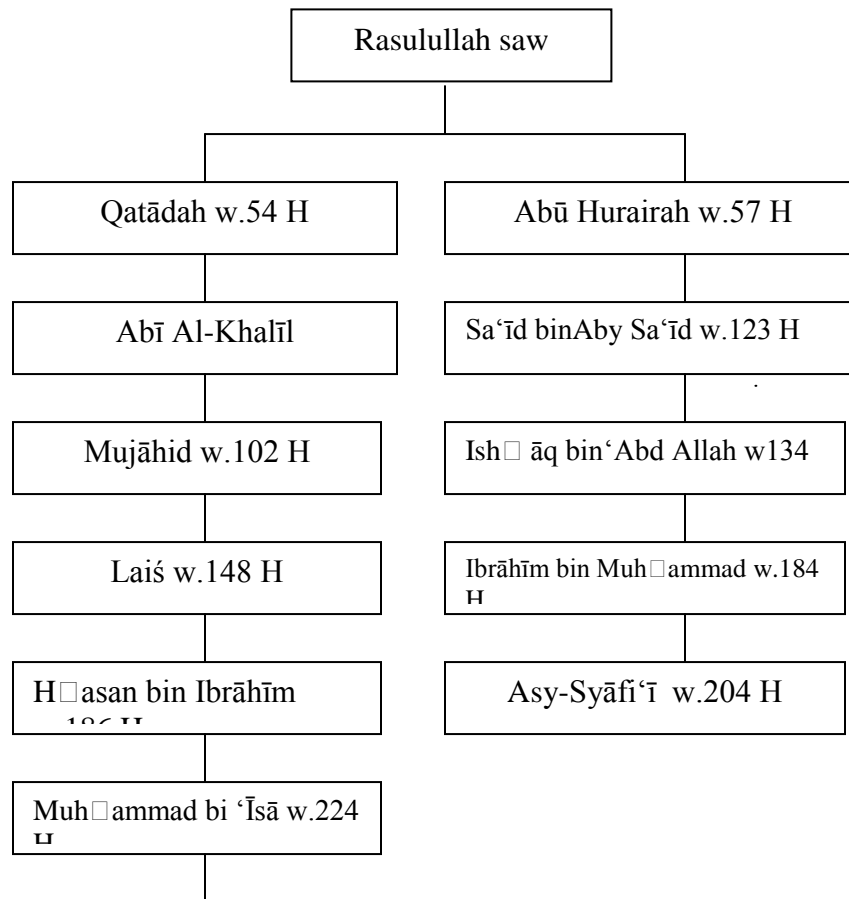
Rasulullah saw

Qatādah w.54 H

Abī Al-Khalīl

Mujāhid w.102 H

Laiś w.148 H

H□asan bin Ibrāhīm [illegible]

Muh□ammad bi ʻĪsā w.224 H

Abū Hurairah w.57 H

Saʻīd binAby Saʻīd w.123 H

Ish□ āq binʻAbd Allah w134

Ibrāhīm bin Muh□ammad w.184 H

Asy-Syāfiʻī w.204 H